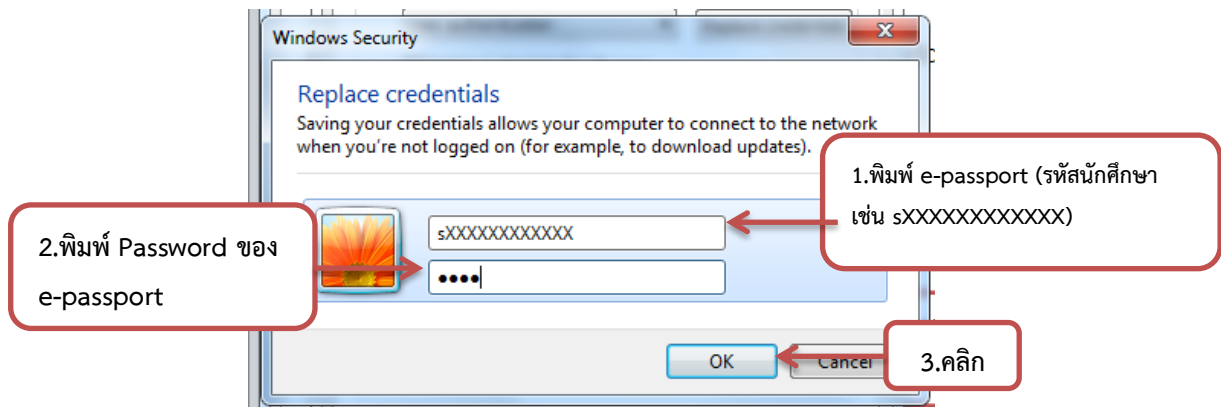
Windows Security

Replace credentials

Saving your credentials allows your computer to connect to the network when you're not logged on (for example, to download updates).

1.พิมพ์ e-passport (รหัสนักศึกษา เช่น sXXXXXXXXXXXX)

2.พิมพ์ Password ของ e-passport

sXXXXXXXXXXXX

••••

OK

Cancel

3.คลิก